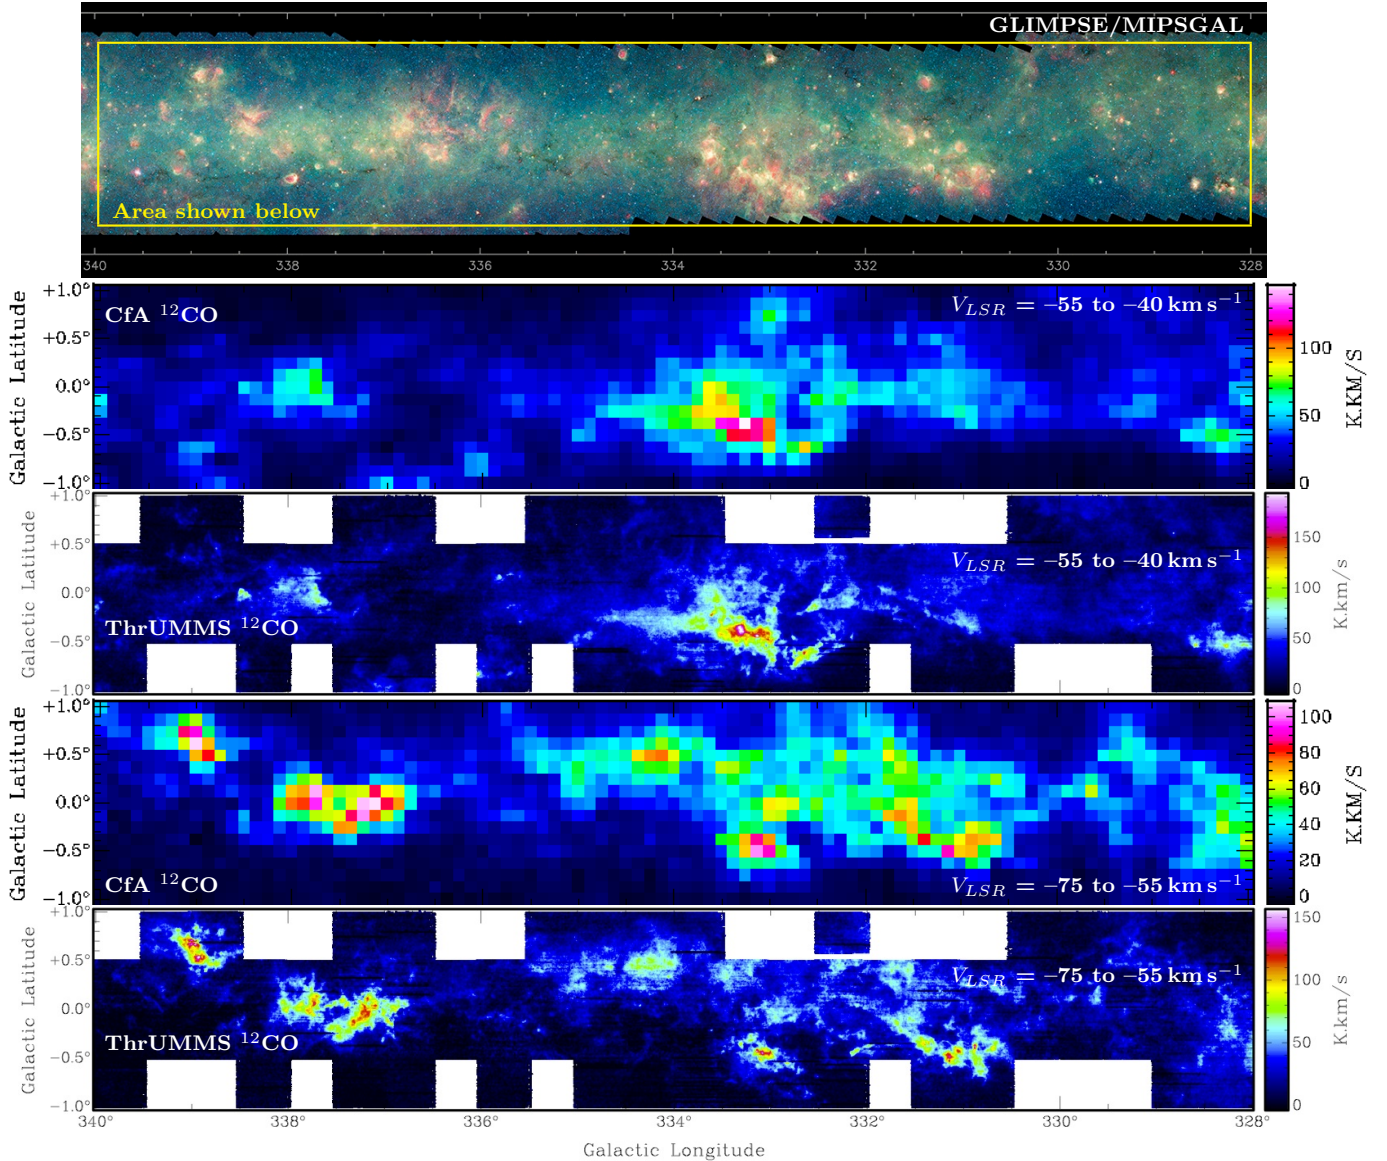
GLIMPSE/MIPSGAL

Area shown below

340 338 336 334 332 330 328

Galactic Latitude

+1.0° +0.5° 0.0° −0.5° −1.0°

CfA $^{12}$CO

$V_{LSR}$ = −55 to −40 km s$^{-1}$

100 50 0 K.KM/S

Galactic Latitude

+1.0° +0.5° 0.0° −0.5° −1.0°

$V_{LSR}$ = −55 to −40 km s$^{-1}$

ThrUMMS $^{12}$CO

150 100 50 0 K.km/s

Galactic Latitude

+1.0° +0.5° 0.0° −0.5° −1.0°

CfA $^{12}$CO

$V_{LSR}$ = −75 to −55 km s$^{-1}$

100 80 60 40 20 0 K.KM/S

Galactic Latitude

+1.0° +0.5° 0.0° −0.5° −1.0°

$V_{LSR}$ = −75 to −55 km s$^{-1}$

ThrUMMS $^{12}$CO

150 100 50 0 K.km/s

340° 338° 336° 334° 332° 330° 328°

Galactic Longitude